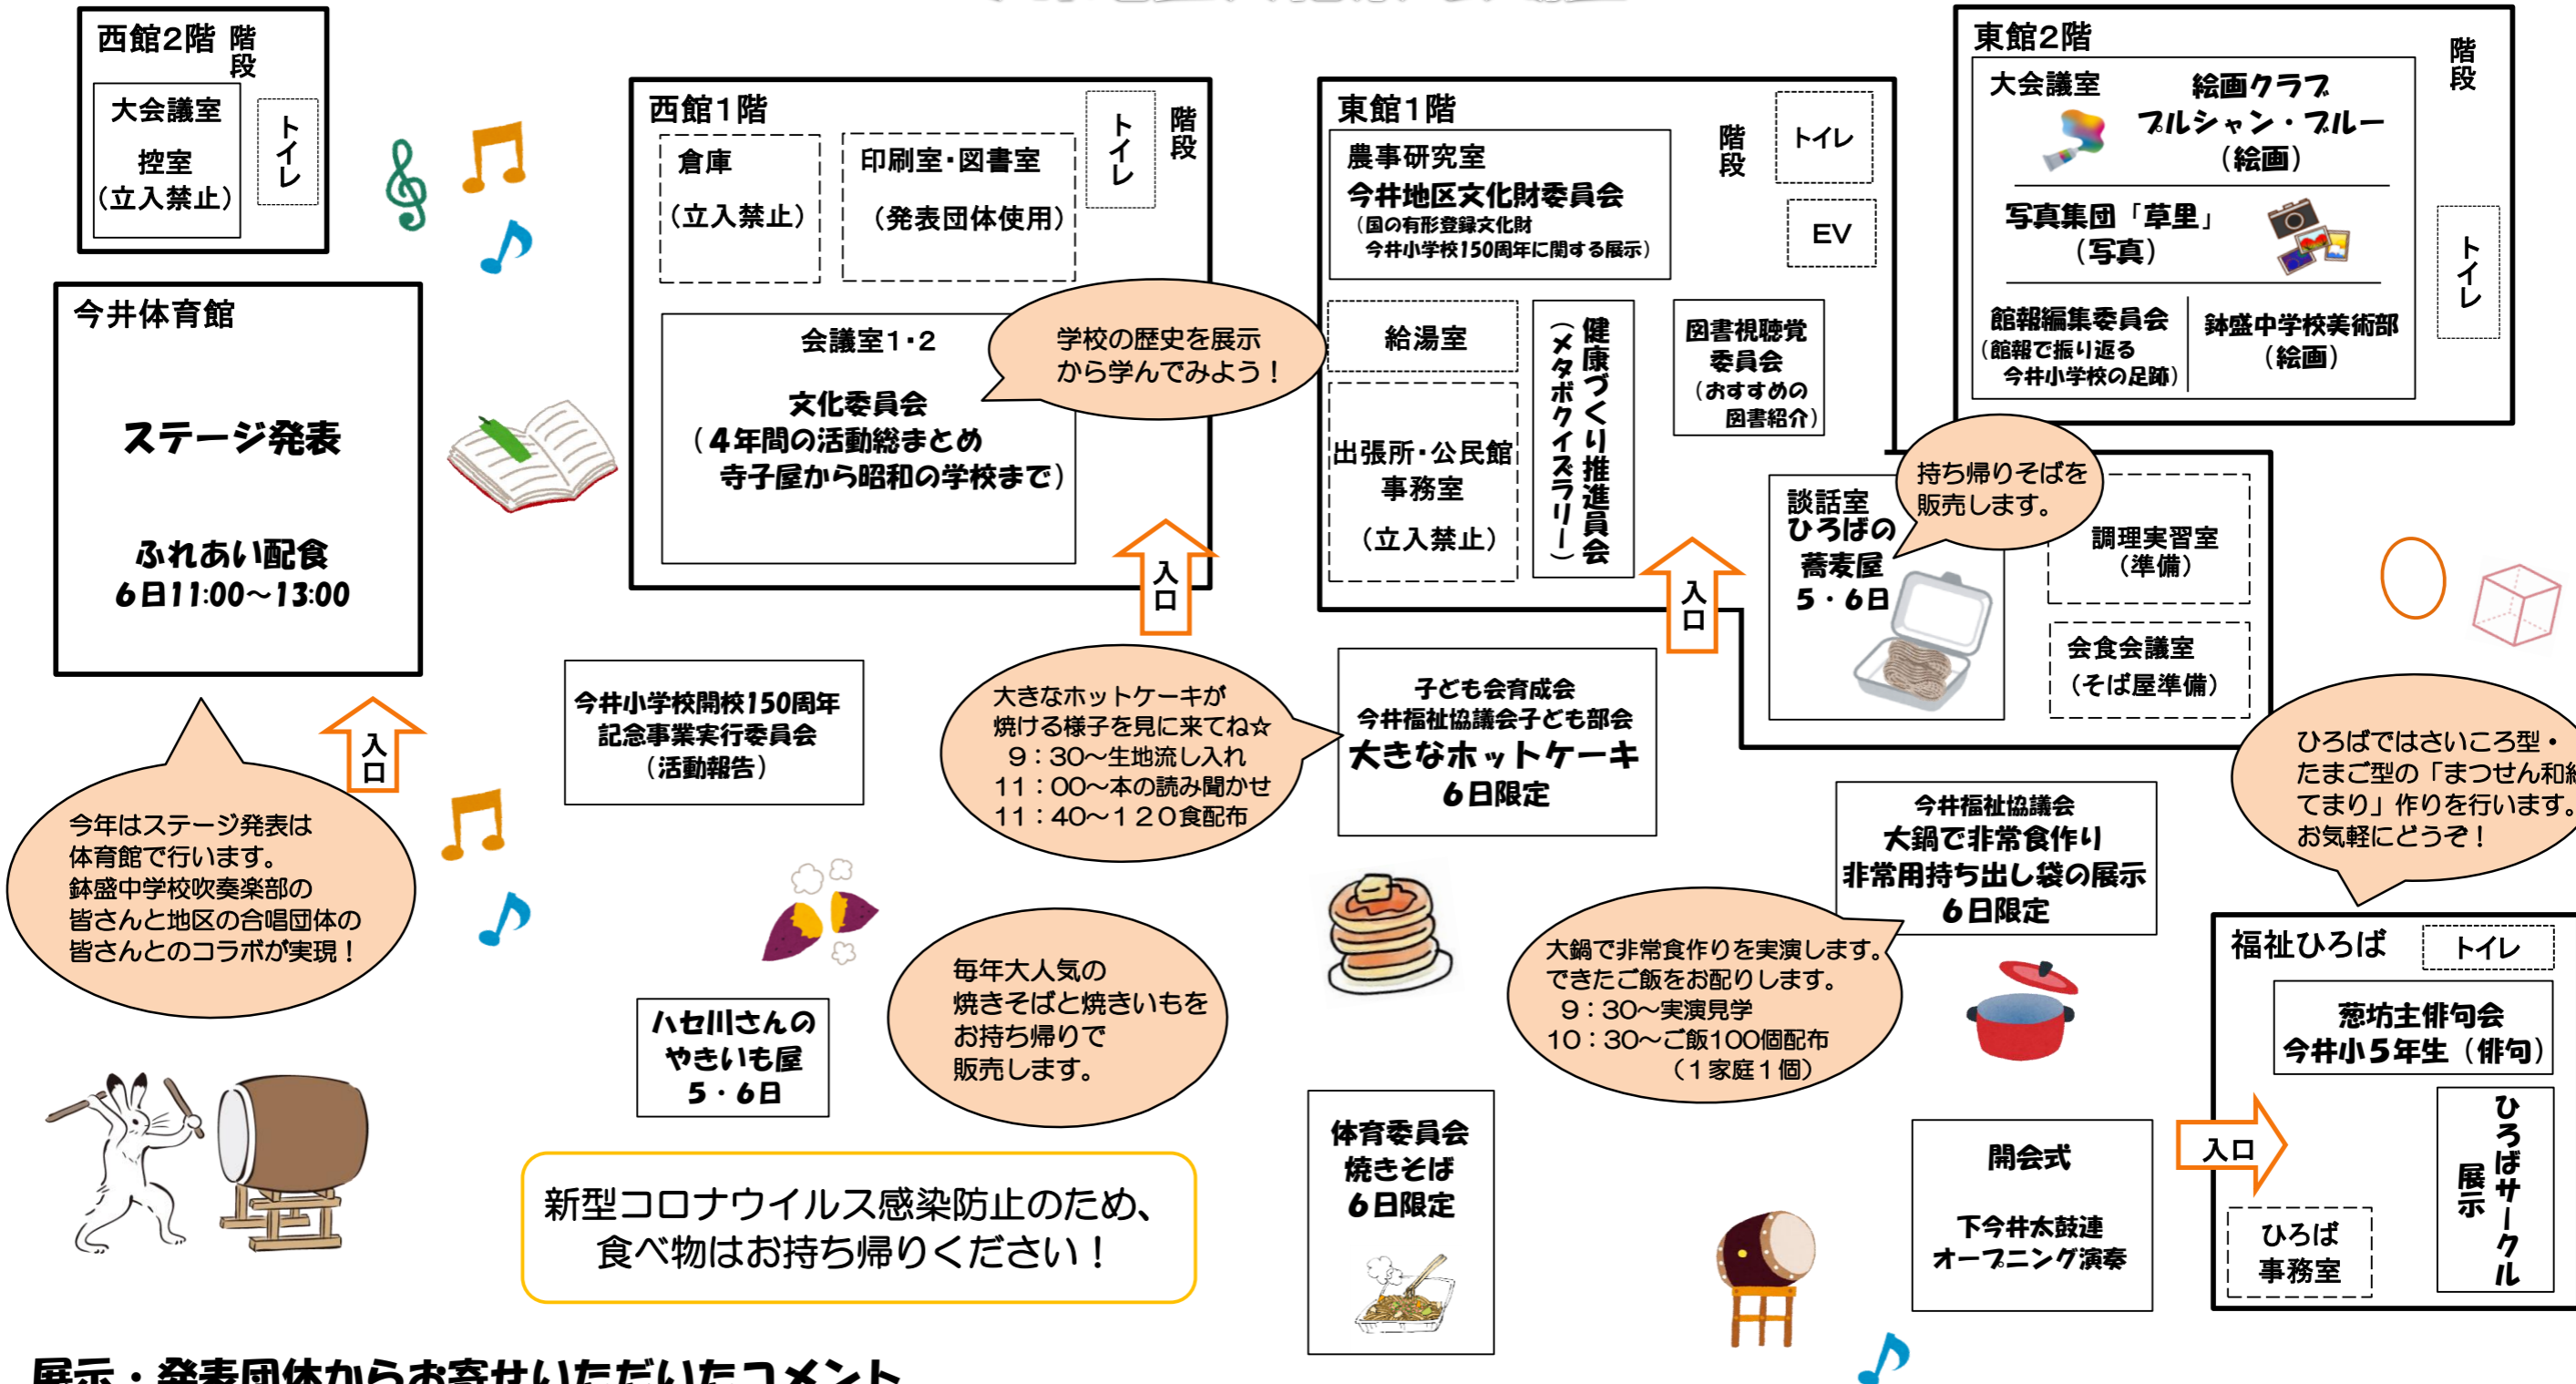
西館2階 階段

大会議室

控室
(立入禁止)

トイレ

西館1階

倉庫
(立入禁止)

印刷室・図書室
(発表団体使用)

トイレ

階段

会議室1・2

文化委員会
(4年間の活動総まとめ
寺子屋から昭和の学校まで)

学校の歴史を展示から学んでみよう!

入口

東館1階

農事研究室
今井地区文化財委員会
(国の有形登録文化財
今井小学校150周年に関する展示)

階段

トイレ

EV

給湯室

健康づくり推進員会
(メタボクイズラリー)

図書視聴覚委員会
(おすすめの図書紹介)

出張所・公民館事務室
(立入禁止)

入口

東館2階

大会議室

絵画クラブ
ブルシャン・ブルー
(絵画)

写真集団「草里」
(写真)

館報編集委員会
(館報で振り返る
今井小学校の足跡)

鉢盛中学校美術部
(絵画)

階段

トイレ

今井体育館

ステージ発表

ふれあい配食
6日11:00~13:00

入口

今年はステージ発表は体育館で行います。
鉢盛中学校吹奏楽部の皆さんと地区の合唱団体の皆さんとのコラボが実現!

今井小学校開校150周年
記念事業実行委員会
(活動報告)

大きなホットケーキが焼ける様子を見に来てね☆
9:30~生地流し入れ
11:00~本の読み聞かせ
11:40~120食配布

子ども育成会
今井福祉協議会子ども部会
大きなホットケーキ
6日限定

談話室
ひろばの蕎麦屋
5・6日

持ち帰りそばを販売します。

調理実習室
(準備)

会食会議室
(そば屋準備)

ひろばではさいころ型・たまご型の「まつせん和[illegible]てまり」作りを行います。
お気軽にどうぞ!

今井福祉協議会
大鍋で非常食作り
非常用持ち出し袋の展示
6日限定

大鍋で非常食作りを実演します。
できたご飯をお配りします。
9:30~実演見学
10:30~ご飯100個配布
(1家庭1個)

ハセ川さんのやきいも屋
5・6日

毎年大人気の焼きそばと焼きいもをお持ち帰りで販売します。

体育委員会
焼きそば
6日限定

開会式

下今井太鼓連
オープニング演奏

福祉ひろば

トイレ

葱坊主俳句会
今井小5年生(俳句)

入口

ひろばサークル展示

ひろば事務室

新型コロナウイルス感染防止のため、
食べ物はお持ち帰りください!

展示・発表団体からお寄せいただいたコメント